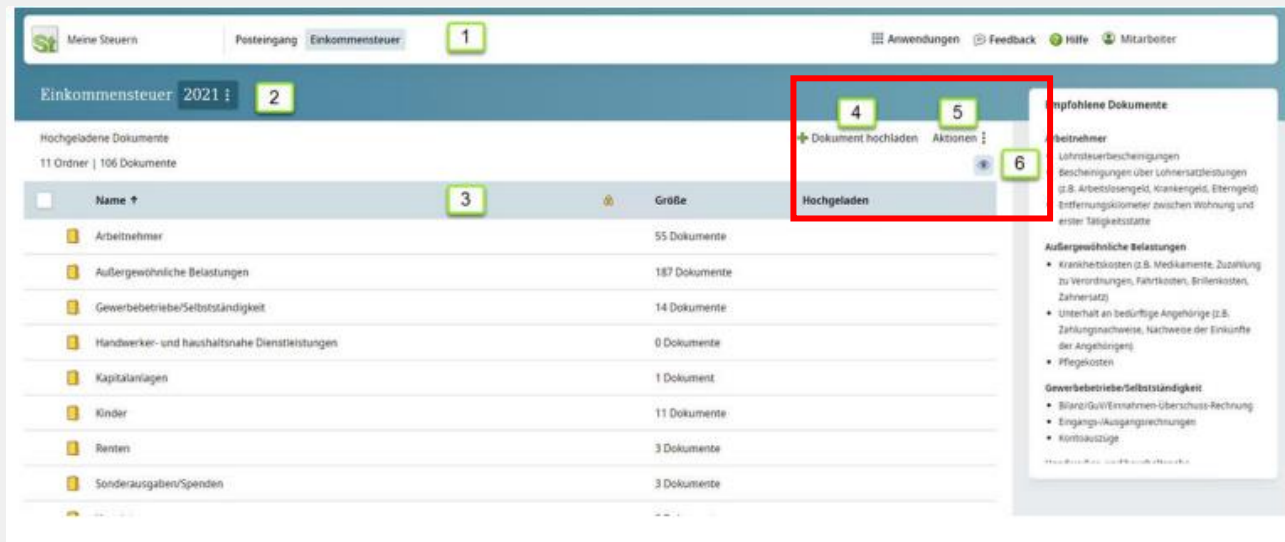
St Meine Steuern

Posteingang Einkommensteuer 1

Anwendungen Feedback Hilfe Mitarbeiter

Einkommensteuer 2021 ⋮ 2

Hochgeladene Dokumente

11 Ordner | 106 Dokumente

4 5

Dokument hochladen Aktionen ⋮

6

| Name ↑ | 3 | Größe | Hochgeladen |
|---|---|---|---|
| Arbeitnehmer | | 55 Dokumente | |
| Außergewöhnliche Belastungen | | 187 Dokumente | |
| Gewerbebetriebe/Selbstständigkeit | | 14 Dokumente | |
| Handwerker- und haushaltsnahe Dienstleistungen | | 0 Dokumente | |
| Kapitalanlagen | | 1 Dokument | |
| Kinder | | 11 Dokumente | |
| Renten | | 3 Dokumente | |
| Sonderausgaben/Spenden | | 3 Dokumente | |
| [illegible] | | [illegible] | |

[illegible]pfohlene Dokumente

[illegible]rbeitnehmer
Lohnsteuerbescheinigungen
Bescheinigungen über Lohnersatzleistungen (z.B. Arbeitslosengeld, Krankengeld, Elterngeld)
Entfernungskilometer zwischen Wohnung und erster Tätigkeitsstätte

Außergewöhnliche Belastungen
• Krankheitskosten (z.B. Medikamente, Zuzahlung zu Verordnungen, Fahrtkosten, Brillenkosten, Zahnersatz)
• Unterhalt an bedürftige Angehörige (z.B. Zahlungsnachweise, Nachweise der Einkünfte der Angehörigen)
• Pflegekosten

Gewerbebetriebe/Selbstständigkeit
• Bilanz/GuV/Einnahmen-Überschuss-Rechnung
• Eingangs-/Ausgangsrechnungen
• Kontoauszüge

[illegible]